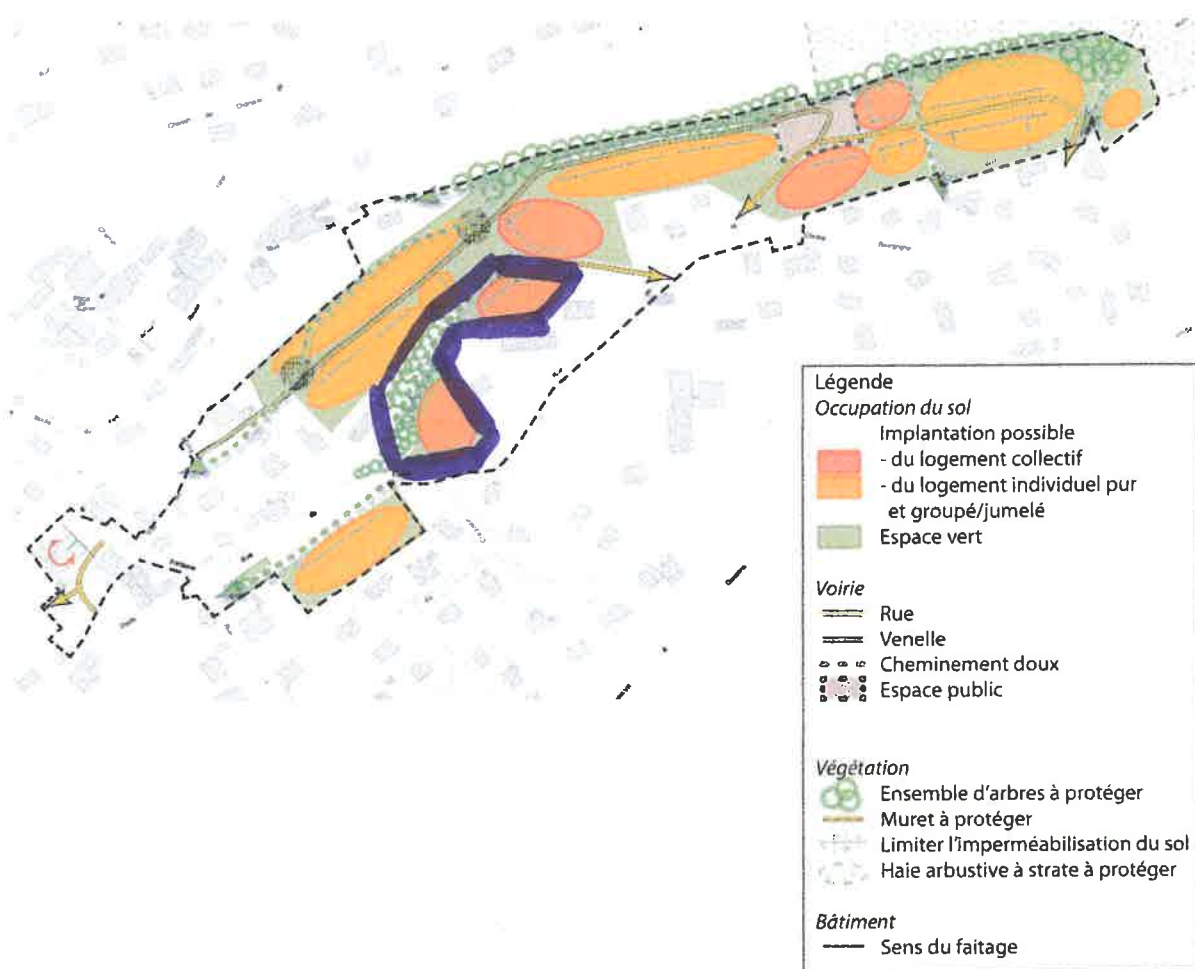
Légende
*Occupation du sol*
Implantation possible
- du logement collectif
- du logement individuel pur et groupé/jumelé
Espace vert

*Voirie*
Rue
Venelle
Cheminement doux
Espace public

*Végétation*
Ensemble d'arbres à protéger
Muret à protéger
Limiter l'imperméabilisation du sol
Haie arbustive à strate à protéger

*Bâtiment*
Sens du faitage